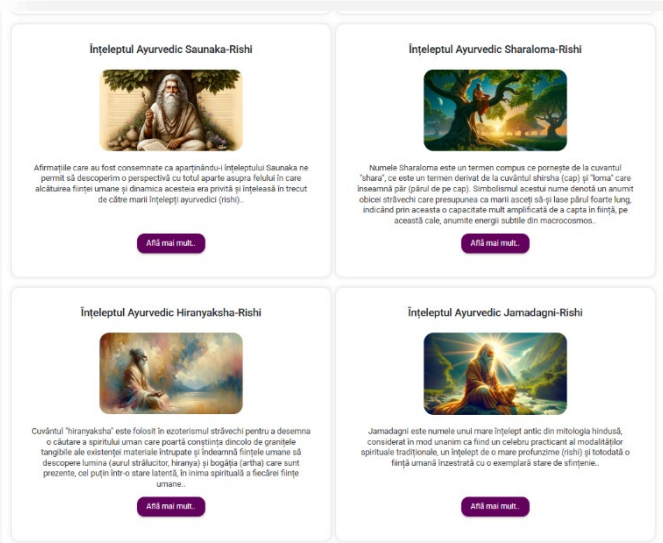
Înțeleptul Ayurvedic Saunaka-Rishi

Afirmațiile care au fost consemnate ca aparținându-i înțeleptului Saunaka ne permit să descoperim o perspectivă cu totul aparte asupra felului în care alcătuirea ființei umane și dinamica acesteia era privită și înțeleasă în trecut de către marii înțelepți ayurvedici (rishi)..

Află mai mult..

Înțeleptul Ayurvedic Sharaloma-Rishi

Numele Sharaloma este un termen compus ce pornește de la cuvantul "shara", ce este un termen derivat de la cuvântul shirsha (cap) și "loma" care înseamnă păr (părul de pe cap). Simbolismul acestui nume denotă un anumit obicei străvechi care presupunea ca marii asceți să-și lase părul foarte lung, indicând prin aceasta o capacitate mult amplificată de a capta în ființă, pe această cale, anumite energii subtile din macrocosmos..

Află mai mult..

Înțeleptul Ayurvedic Hiranyaksha-Rishi

Cuvântul "hiranyaksha" este folosit în ezoterismul străvechi pentru a desemna o căutare a spiritului uman care poartă conștiința dincolo de granițele tangibile ale existenței materiale întrupate și îndeamnă ființele umane să descopere lumina (aurul strălucitor, hiranya) și bogăția (artha) care sunt prezente, cel puțin într-o stare latentă, în inima spirituală a fiecărei ființe umane..

Află mai mult..

Înțeleptul Ayurvedic Jamadagni-Rishi

Jamadagni este numele unui mare înțelept antic din mitologia hindusă, considerat în mod unanim ca fiind un celebru practicant al modalităților spirituale tradiționale, un înțelept de o mare profunzime (rishi) și totodată o ființă umană înzestrată cu o exemplară stare de sfințenie..

Află mai mult..